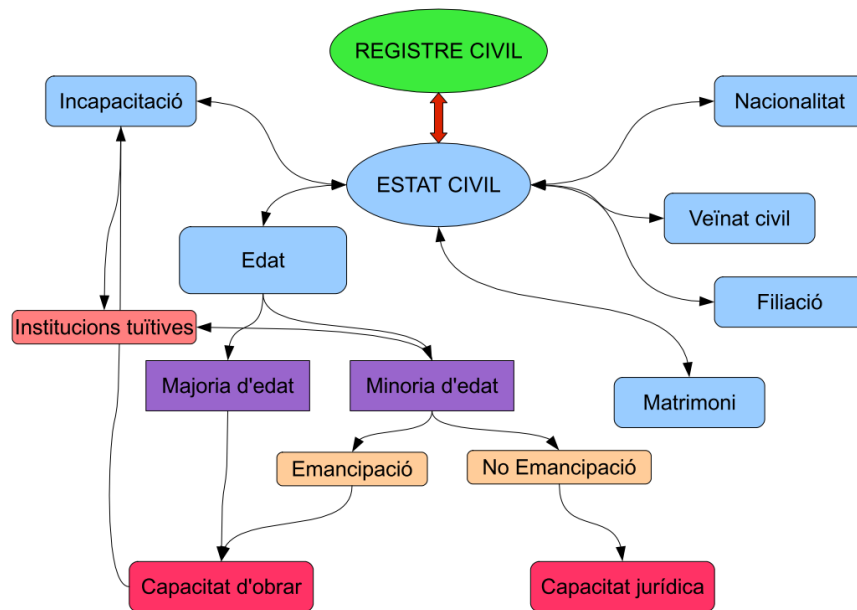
REGISTRE CIVIL

Incapacitació

Nacionalitat

ESTAT CIVIL

Veïnat civil

Edat

Filiació

Institucions tuïtives

Majoria d'edat

Minoria d'edat

Matrimoni

Emancipació

No Emancipació

Capacitat d'obrar

Capacitat jurídica